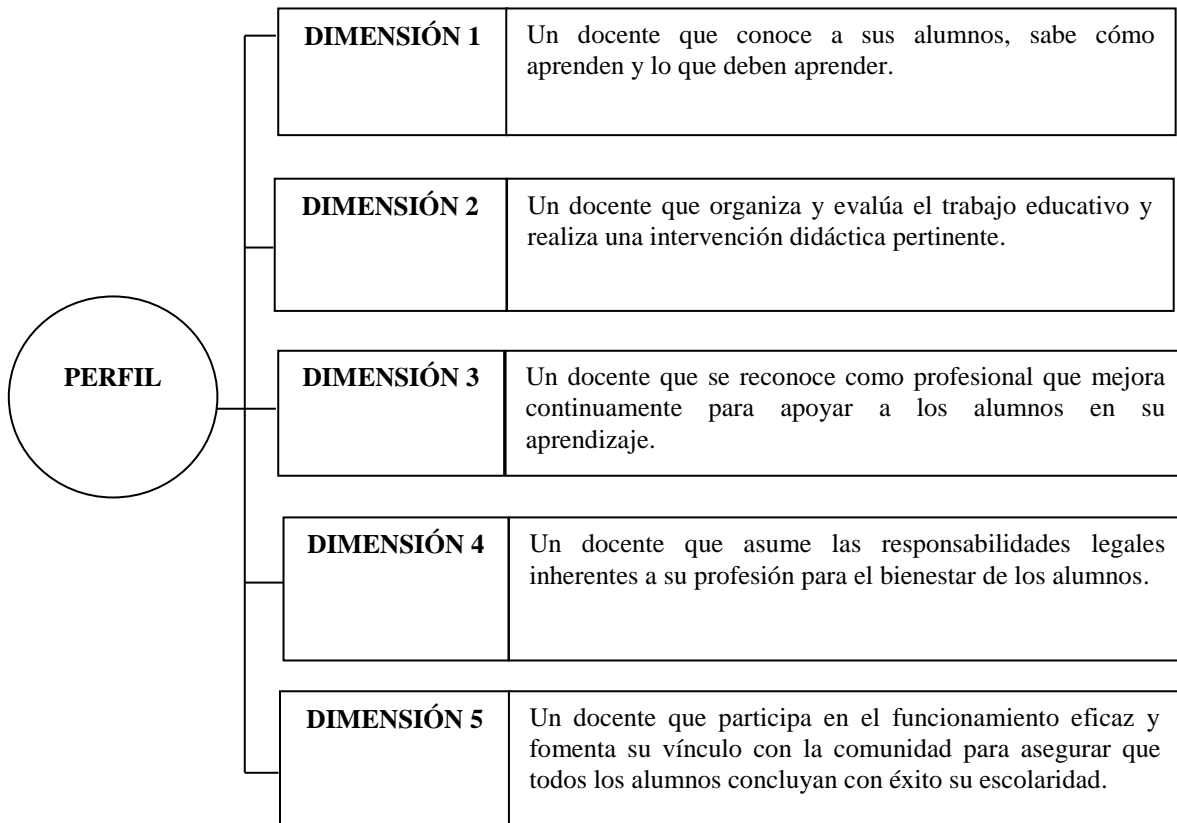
PERFIL

DIMENSIÓN 1
Un docente que conoce a sus alumnos, sabe cómo aprenden y lo que deben aprender.

DIMENSIÓN 2
Un docente que organiza y evalúa el trabajo educativo y realiza una intervención didáctica pertinente.

DIMENSIÓN 3
Un docente que se reconoce como profesional que mejora continuamente para apoyar a los alumnos en su aprendizaje.

DIMENSIÓN 4
Un docente que asume las responsabilidades legales inherentes a su profesión para el bienestar de los alumnos.

DIMENSIÓN 5
Un docente que participa en el funcionamiento eficaz y fomenta su vínculo con la comunidad para asegurar que todos los alumnos concluyan con éxito su escolaridad.